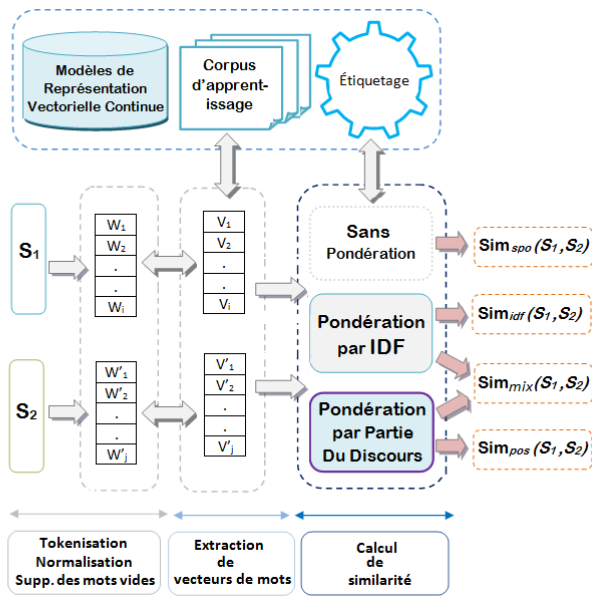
Modèles de Représentation Vectorielle Continue

Corpus d'apprentissage

Étiquetage

$S_1$

| $W_1$ |
|---|
| $W_2$ |
| . |
| . |
| $W_i$ |

| $V_1$ |
|---|
| $V_2$ |
| . |
| . |
| $V_i$ |

Sans Pondération

Pondération par IDF

Pondération par Partie Du Discours

$S_2$

| $W'_1$ |
|---|
| $W'_2$ |
| . |
| . |
| $W'_j$ |

| $V'_1$ |
|---|
| $V'_2$ |
| . |
| . |
| $V'_j$ |

Sim$_{spo}$$(S_1, S_2)$

Sim$_{idf}$$(S_1, S_2)$

Sim$_{mix}$$(S_1, S_2)$

Sim$_{pos}$$(S_1, S_2)$

Tokenisation Normalisation Supp. des mots vides

Extraction de vecteurs de mots

Calcul de similarité